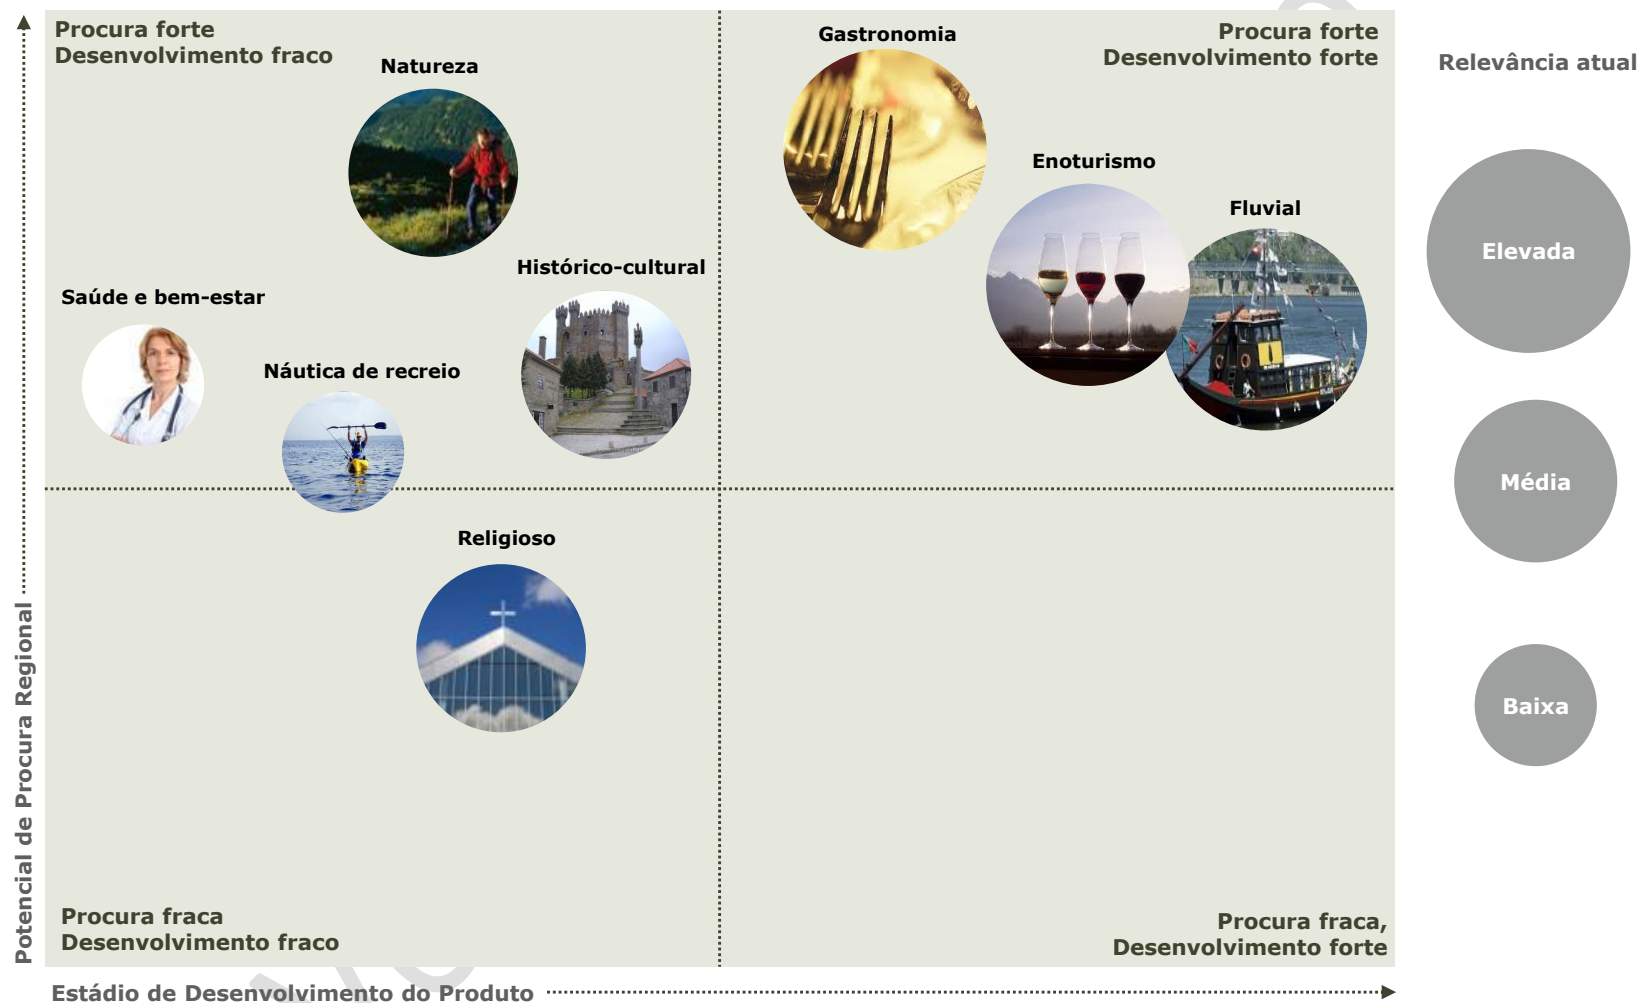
Procura forte
Desenvolvimento fraco

Natureza

Gastronomia

Procura forte
Desenvolvimento forte

Relevância atual

Enoturismo

Fluvial

Elevada

Histórico-cultural

Saúde e bem-estar

Náutica de recreio

Média

Religioso

Baixa

Potencial de Procura Regional

Procura fraca
Desenvolvimento fraco

Procura fraca,
Desenvolvimento forte

Estádio de Desenvolvimento do Produto